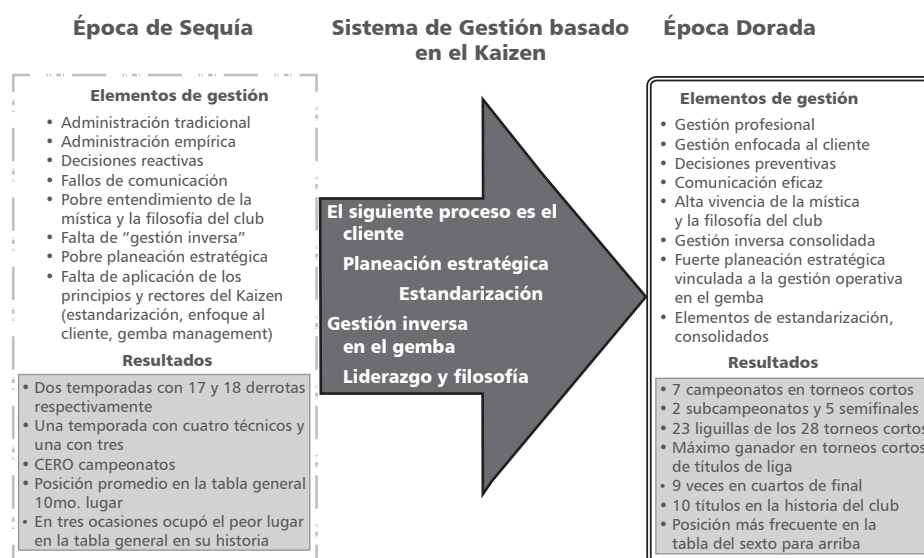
Época de Sequía

Elementos de gestión

• Administración tradicional
• Administración empírica
• Decisiones reactivas
• Fallos de comunicación
• Pobre entendimiento de la mística y la filosofía del club
• Falta de "gestión inversa"
• Pobre planeación estratégica
• Falta de aplicación de los principios y rectores del Kaizen (estandarización, enfoque al cliente, gemba management)

Resultados

• Dos temporadas con 17 y 18 derrotas respectivamente
• Una temporada con cuatro técnicos y una con tres
• CERO campeonatos
• Posición promedio en la tabla general 10mo. lugar
• En tres ocasiones ocupó el peor lugar en la tabla general en su historia

Sistema de Gestión basado en el Kaizen

El siguiente proceso es el cliente
Planeación estratégica
Estandarización
Gestión inversa en el gemba
Liderazgo y filosofía

Época Dorada

Elementos de gestión

• Gestión profesional
• Gestión enfocada al cliente
• Decisiones preventivas
• Comunicación eficaz
• Alta vivencia de la mística y la filosofía del club
• Gestión inversa consolidada
• Fuerte planeación estratégica vinculada a la gestión operativa en el gemba
• Elementos de estandarización, consolidados

Resultados

• 7 campeonatos en torneos cortos
• 2 subcampeonatos y 5 semifinales
• 23 liguillas de los 28 torneos cortos
• Máximo ganador en torneos cortos de títulos de liga
• 9 veces en cuartos de final
• 10 títulos en la historia del club
• Posición más frecuente en la tabla del sexto para arriba